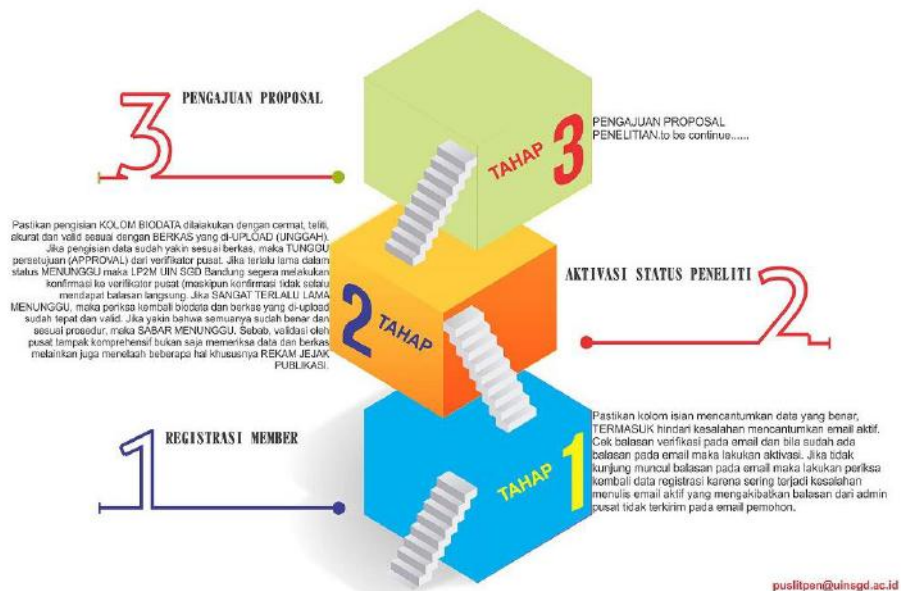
3

PENGAJUAN PROPOSAL

TAHAP 3

PENGAJUAN PROPOSAL PENELITIAN.to be continue......

Pastikan pengisian KOLOM BIODATA dilakukan dengan cermat, teliti, akurat dan valid sesuai dengan BERKAS yang di-UPLOAD (UNGGAH). Jika pengisian data sudah yakin sesuai berkas, maka TUNGGU persetujuan (APPROVAL) dari verifikator pusat. Jika terlalu lama dalam status MENUNGGU maka LP2M UIN SGD Bandung segera melakukan konfirmasi ke verifikator pusat (meskipun konfirmasi tidak selalu mendapat balasan langsung. Jika SANGAT TERLALU LAMA MENUNGGU, maka periksa kembali biodata dan berkas yang di-upload sudah tepat dan valid. Jika yakin bahwa semuanya sudah benar dan sesuai prosedur, maka SABAR MENUNGGU. Sebab, validasi oleh pusat tampak komprehensif bukan saja memeriksa data dan berkas melainkan juga menelaah beberapa hal khususnya REKAM JEJAK PUBLIKASI.

2 TAHAP

AKTIVASI STATUS PENELITI

2

1

REGISTRASI MEMBER

TAHAP 1

Pastikan kolom isian mencantumkan data yang benar, TERMASUK hindari kesalahan mencantumkan email aktif. Cek balasan verifikasi pada email dan bila sudah ada balasan pada email maka lakukan aktivasi. Jika tidak kunjung muncul balasan pada email maka lakukan periksa kembali data registrasi karena sering terjadi kesalahan menulis email aktif yang mengakibatkan balasan dari admin pusat tidak terkirim pada email pemohon.

puslitpen@uinsgd.ac.id